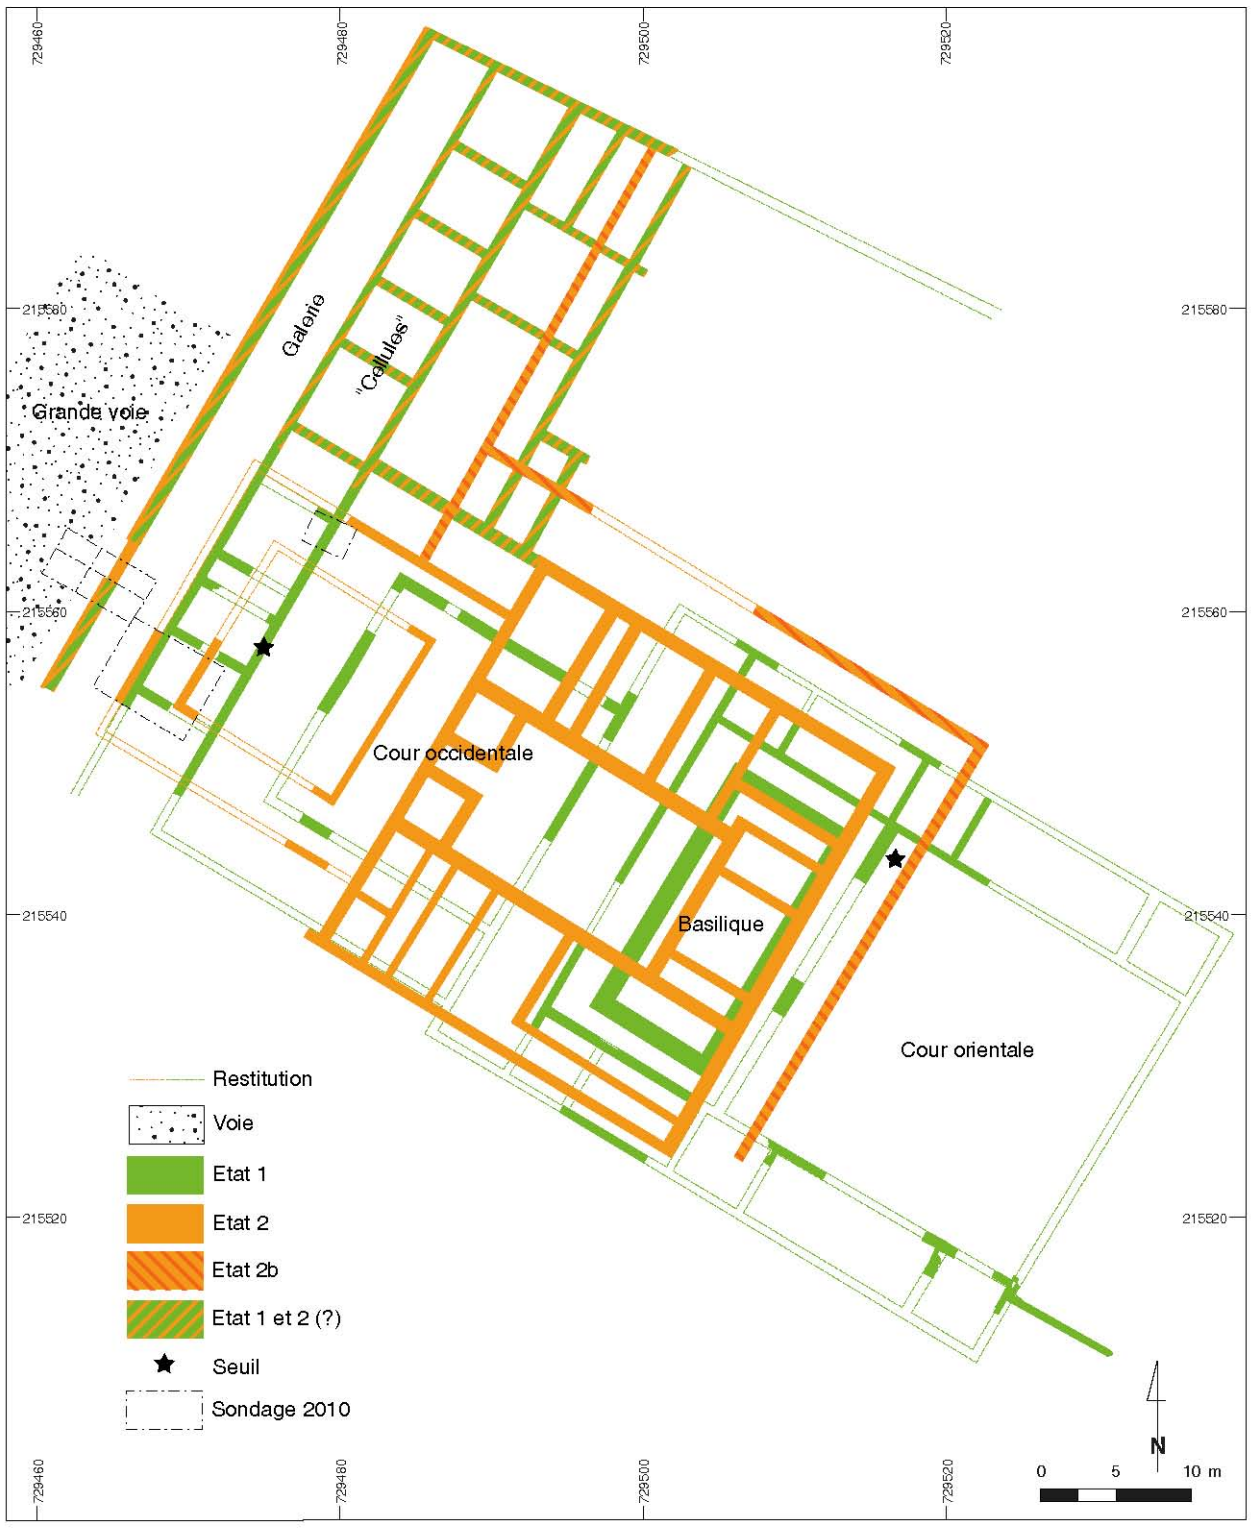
729460
729480
729500
729520

215580
215580
215560
215560
215540
215540
215520
215520

Galerie
"Cellules"
Grande voie
Cour occidentale
Basilique
Cour orientale

Restitution
Voie
Etat 1
Etat 2
Etat 2b
Etat 1 et 2 (?)
Seuil
Sondage 2010

N
0 5 10 m

729460
729480
729500
729520